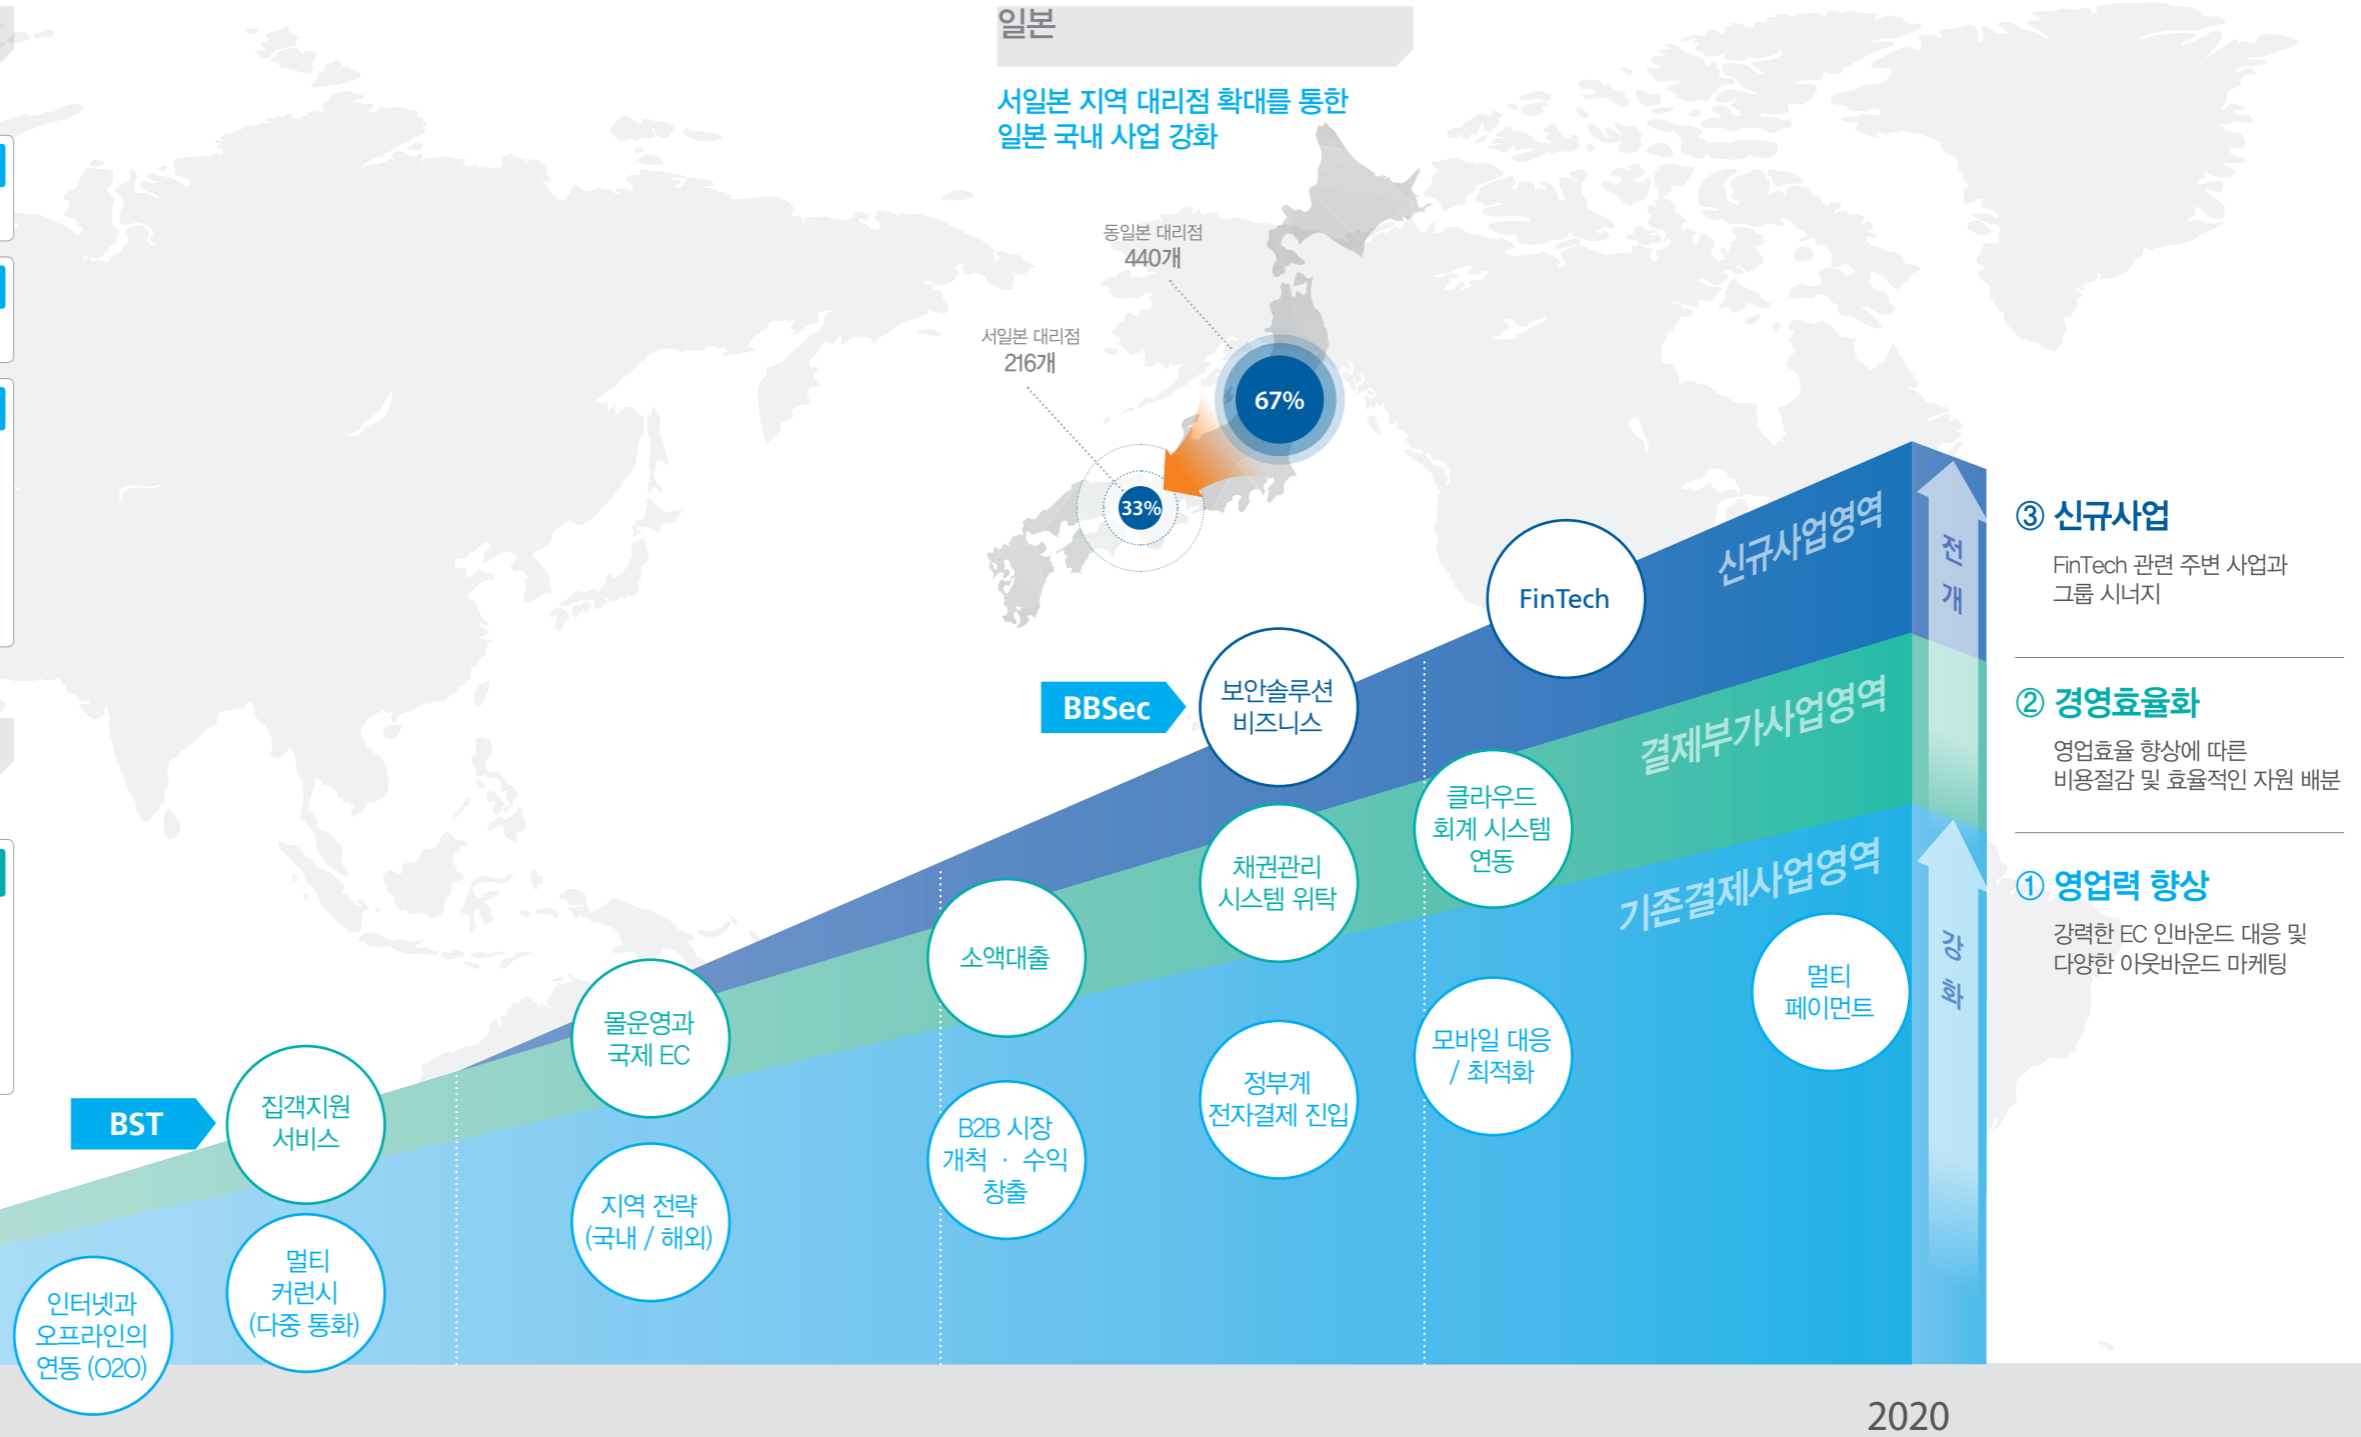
일본

서일본 지역 대리점 확대를 통한 일본 국내 사업 강화

동일본 대리점
440개

서일본 대리점
216개

67%

33%

신규사업영역

결제부가사업영역

기존결제사업영역

전개

강화

③ 신규사업
FinTech 관련 주변 사업과 그룹 시너지

② 경영효율화
영업효율 향상에 따른 비용절감 및 효율적인 자원 배분

① 영업력 향상
강력한 EC 인바운드 대응 및 다양한 아웃바운드 마케팅

FinTech

BBSec

보안솔루션 비즈니스

클라우드 회계 시스템 연동

채권관리 시스템 위탁

소액대출

몰운영과 국제 EC

BST

집객지원 서비스

멀티 페이먼트

모바일 대응 / 최적화

정부계 전자결제 진입

B2B 시장 개척 · 수익 창출

지역 전략 (국내 / 해외)

멀티 커런시 (다중 통화)

인터넷과 오프라인의 연동 (O2O)

2020